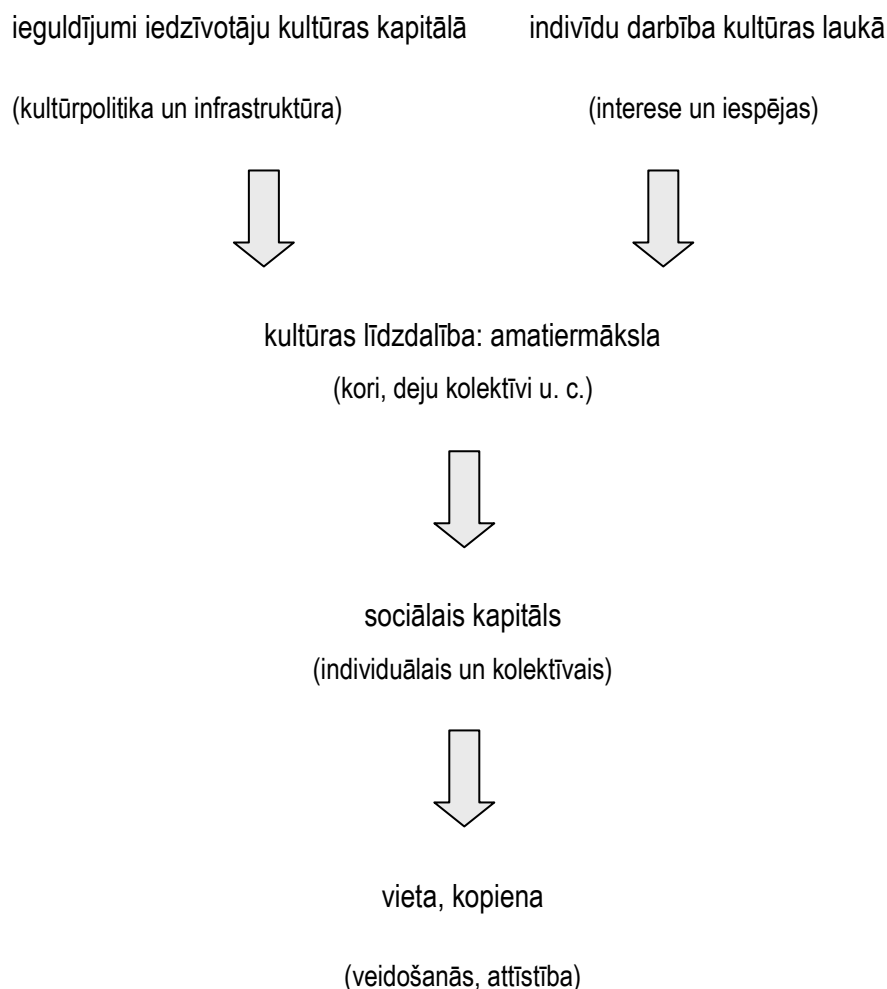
ieguldījumi iedzīvotāju kultūras kapitālā

(kultūrpolitika un infrastruktūra)

indivīdu darbība kultūras laukā

(interese un iespējas)

kultūras līdzdalība: amatiermāksla

(kori, deju kolektīvi u. c.)

sociālais kapitāls

(individuālais un kolektīvais)

vieta, kopiena

(veidošanās, attīstība)